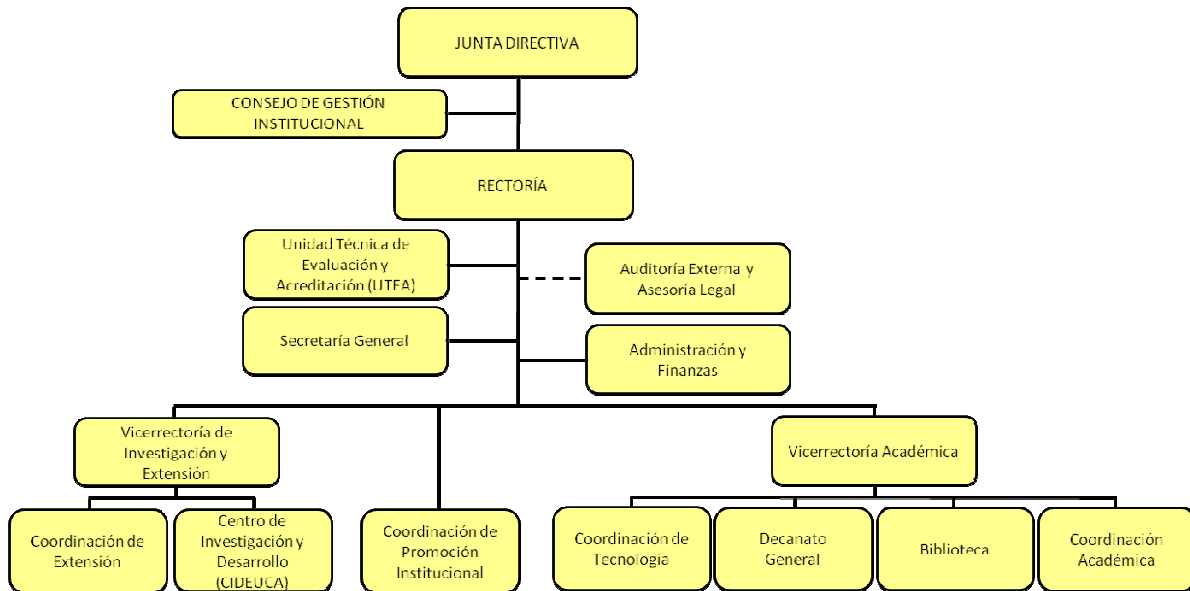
JUNTA DIRECTIVA

CONSEJO DE GESTIÓN INSTITUCIONAL

RECTORÍA

Unidad Técnica de Evaluación y Acreditación (UTEA)

Auditoría Externa y Asesoría Legal

Secretaría General

Administración y Finanzas

Vicerrectoría de Investigación y Extensión

Vicerrectoría Académica

Coordinación de Extensión

Centro de Investigación y Desarrollo (CIDEUCA)

Coordinación de Promoción Institucional

Coordinación de Tecnología

Decanato General

Biblioteca

Coordinación Académica